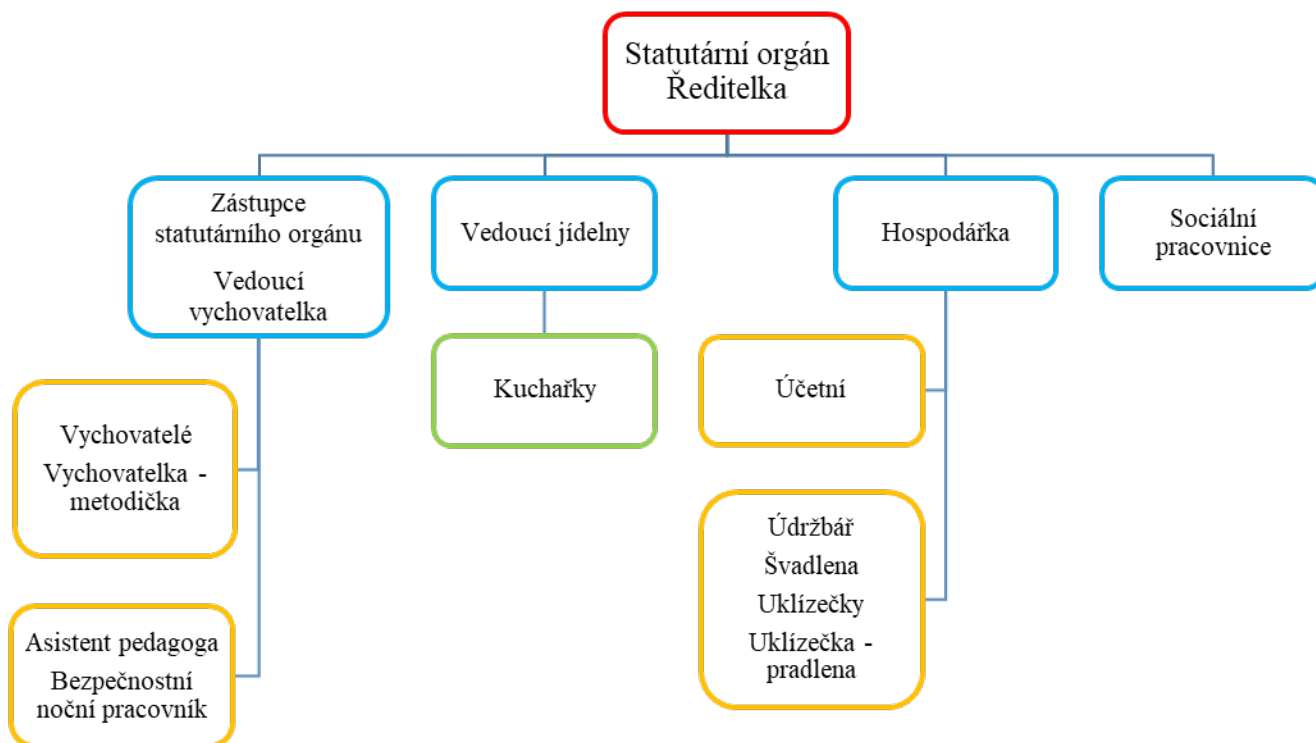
Statutární orgán
Ředitelka

Zástupce statutárního orgánu
Vedoucí vychovatelka

Vedoucí jídelny

Hospodářka

Sociální pracovnice

Vychovatelé
Vychovatelka - metodička

Asistent pedagoga
Bezpečnostní noční pracovník

Kuchařky

Účetní

Údržbář
Švadlena
Uklízečky
Uklízečka - pradlena